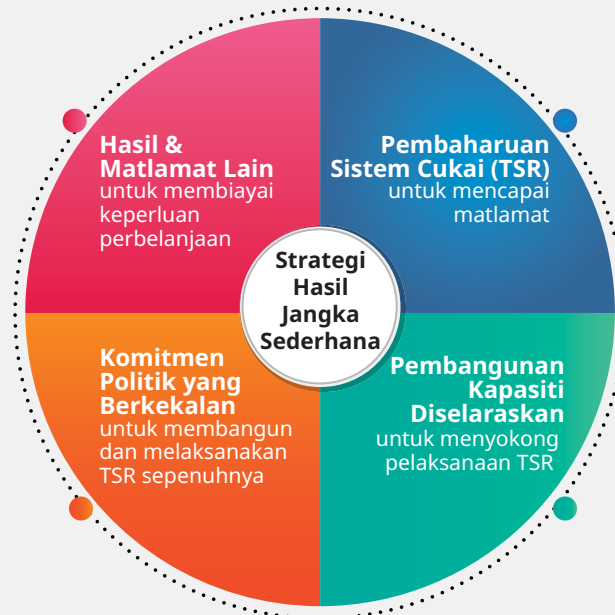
Hasil & Matlamat Lain
untuk membiayai keperluan perbelanjaan

Pembaharuan Sistem Cukai (TSR)
untuk mencapai matlamat

Strategi Hasil Jangka Sederhana

Komitmen Politik yang Berkekalan
untuk membangun dan melaksanakan TSR sepenuhnya

Pembangunan Kapasiti Diselaraskan
untuk menyokong pelaksanaan TSR